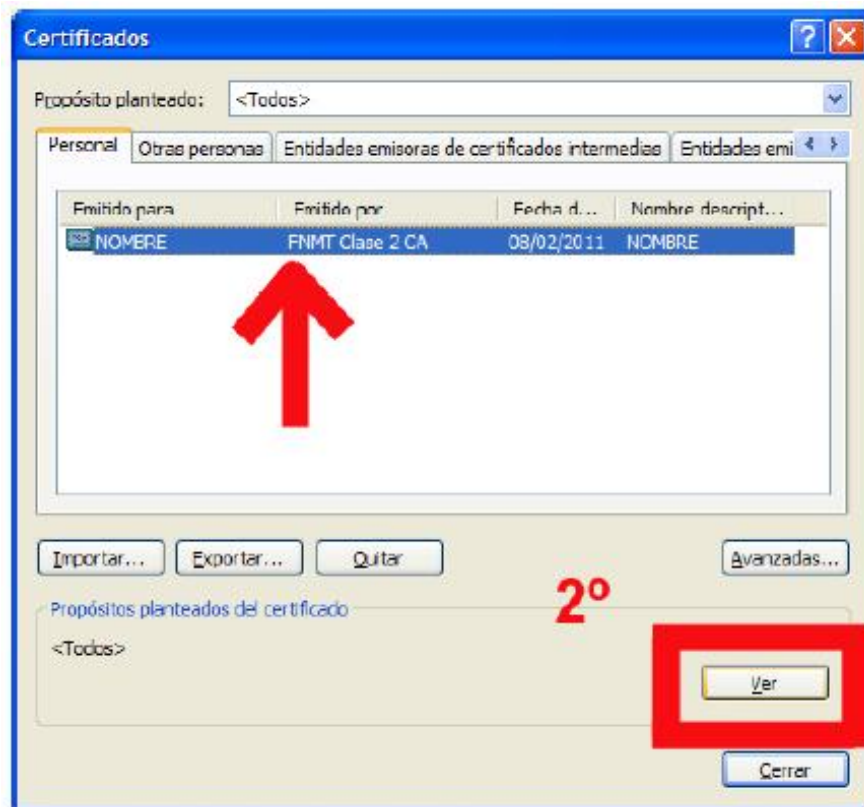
Certificados

Propósito planteado: <Todos>

Personal | Otras personas | Entidades emisoras de certificados intermedias | Entidades emi

| Emitido para | Emitido por | Fecha d... | Nombre descript... |
|---|---|---|---|
| NOMBRE | FNMT Clase 2 CA | 08/02/2011 | NOMBRE |

Importar... Exportar... Quitar Avanzadas...

2º

Propósitos planteados del certificado

<Todos>

Ver

Cerrar